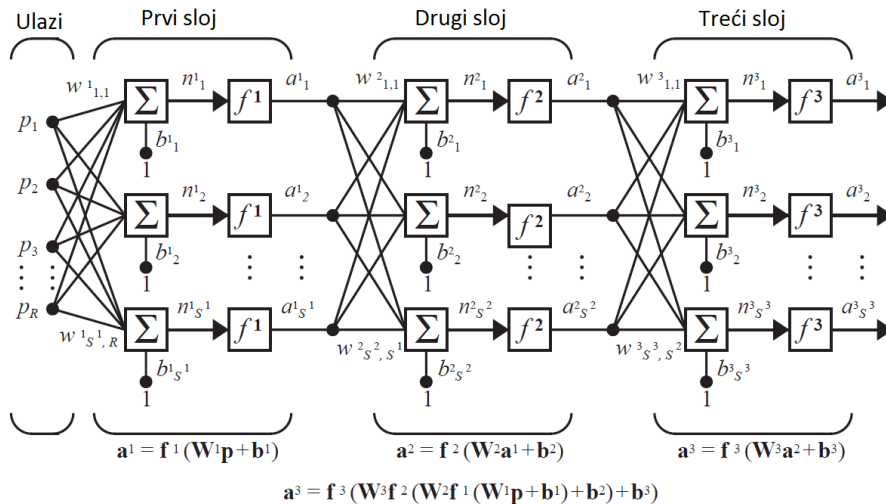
Ulazi

Prvi sloj

Drugi sloj

Treći sloj

$p_1$ $p_2$ $p_3$ ⋮ $p_R$

$w^1_{1,1}$ $\Sigma$ $n^1_1$ $f^1$ $a^1_1$ $b^1_1$ 1

$\Sigma$ $n^1_2$ $f^1$ $a^1_2$ $b^1_2$ 1

⋮ ⋮

$w^1_{S^1,R}$ $\Sigma$ $n^1_{S^1}$ $f^1$ $a^1_{S^1}$ $b^1_{S^1}$ 1

$w^2_{1,1}$ $\Sigma$ $n^2_1$ $f^2$ $a^2_1$ $b^2_1$ 1

$\Sigma$ $n^2_2$ $f^2$ $a^2_2$ $b^2_2$ 1

⋮ ⋮

$w^2_{S^2,S^1}$ $\Sigma$ $n^2_{S^2}$ $f^2$ $a^2_{S^2}$ $b^2_{S^2}$ 1

$w^3_{1,1}$ $\Sigma$ $n^3_1$ $f^3$ $a^3_1$ $b^3_1$ 1

$\Sigma$ $n^3_2$ $f^3$ $a^3_2$ $b^3_2$ 1

⋮ ⋮

$w^3_{S^3,S^2}$ $\Sigma$ $n^3_{S^3}$ $f^3$ $a^3_{S^3}$ $b^3_{S^3}$ 1

$\mathbf{a}^1 = \mathbf{f}^1(\mathbf{W}^1\mathbf{p}+\mathbf{b}^1)$

$\mathbf{a}^2 = \mathbf{f}^2(\mathbf{W}^2\mathbf{a}^1+\mathbf{b}^2)$

$\mathbf{a}^3 = \mathbf{f}^3(\mathbf{W}^3\mathbf{a}^2+\mathbf{b}^3)$

$\mathbf{a}^3 = \mathbf{f}^3(\mathbf{W}^3\mathbf{f}^2(\mathbf{W}^2\mathbf{f}^1(\mathbf{W}^1\mathbf{p}+\mathbf{b}^1)+\mathbf{b}^2)+\mathbf{b}^3)$